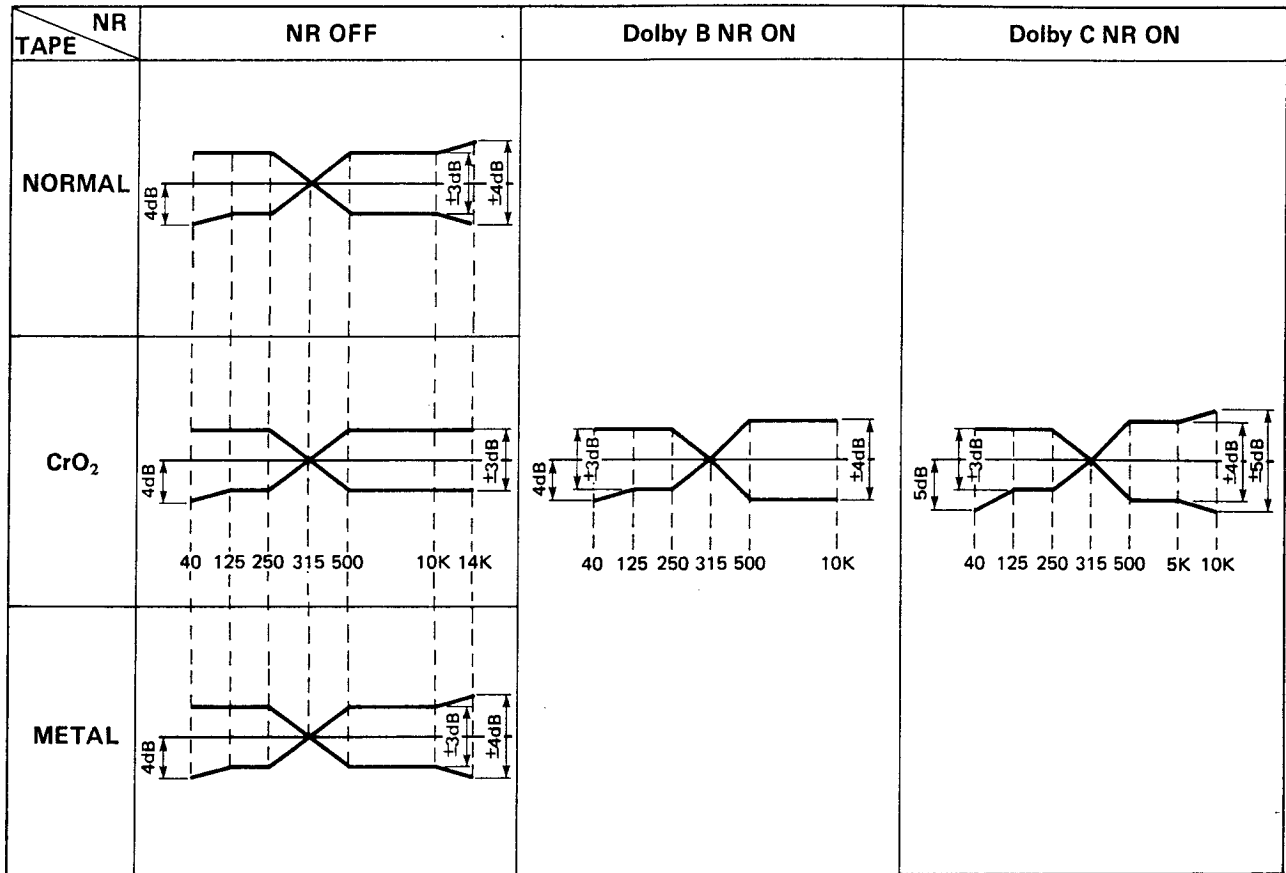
| NR / TAPE | NR OFF | Dolby B NR ON | Dolby C NR ON |
|---|---|---|---|
| NORMAL | 4dB ±3dB ±4dB | | |
| CrO$_2$ | 4dB ±3dB 40 125 250 315 500 10K 14K | 4dB ±3dB ±4dB 40 125 250 315 500 10K | 5dB ±3dB ±4dB ±5dB 40 125 250 315 500 5K 10K |
| METAL | 4dB ±3dB ±4dB | | |